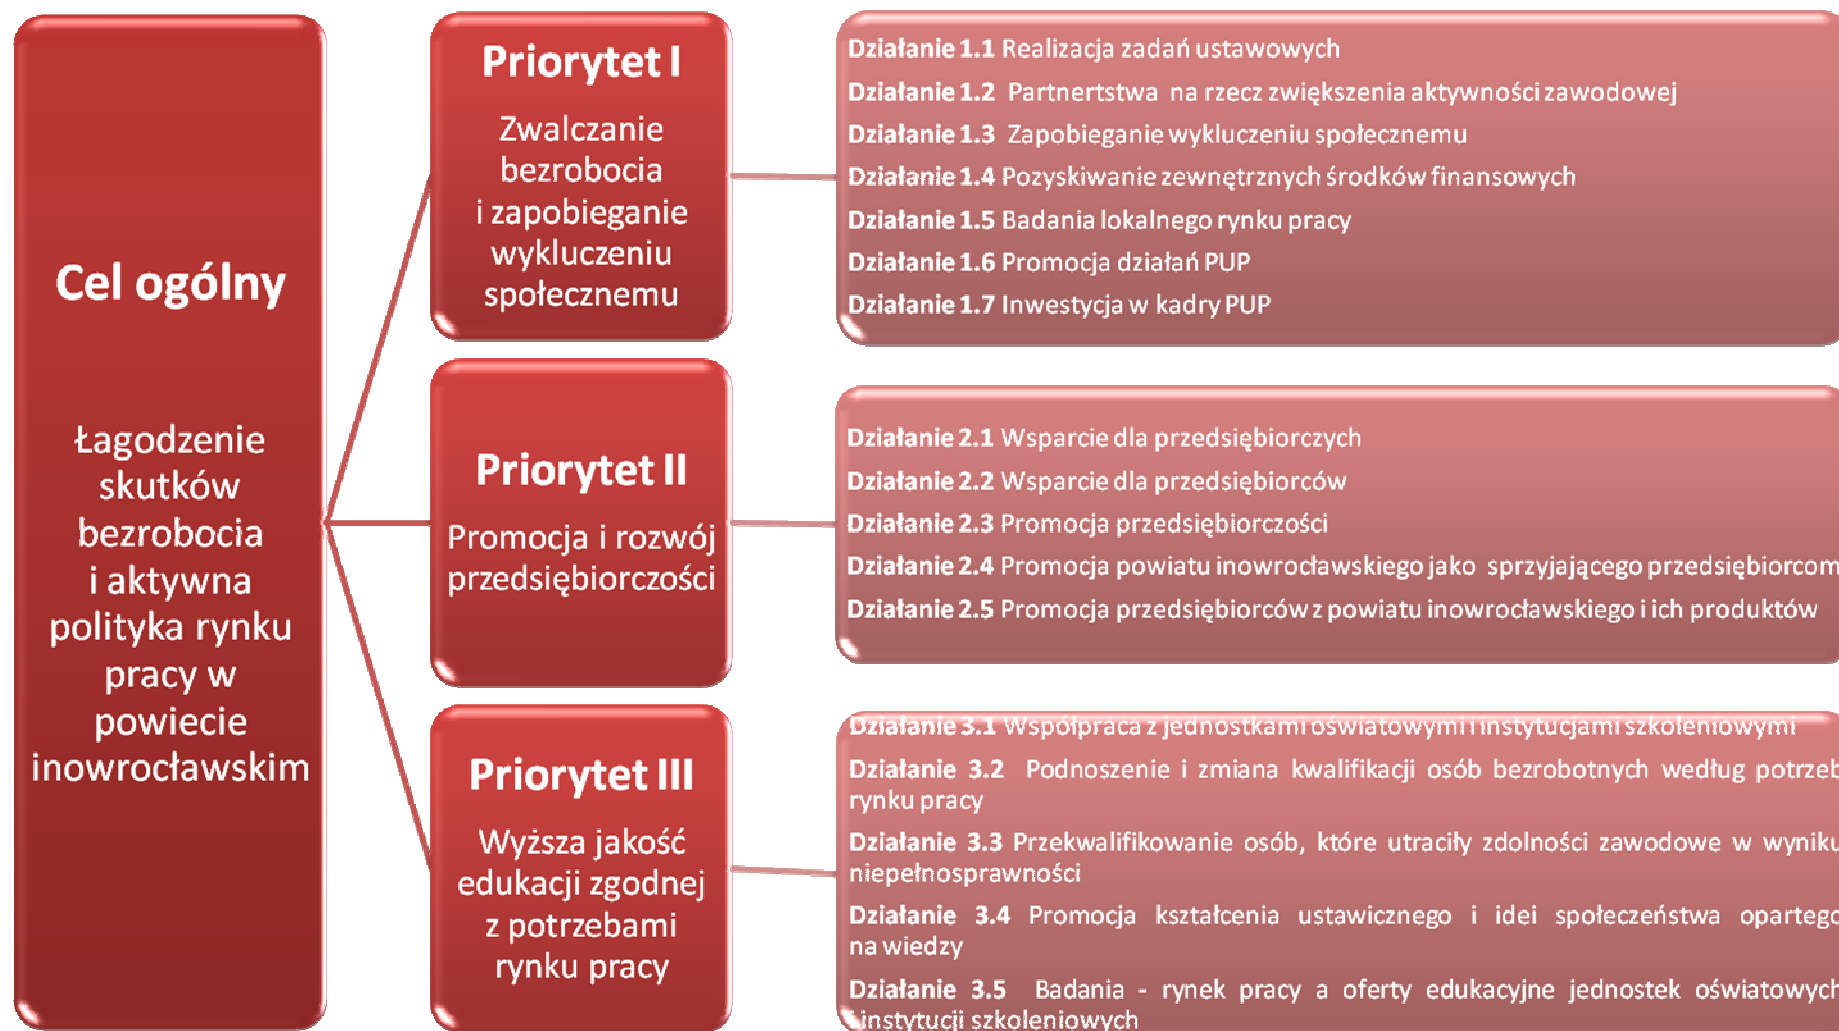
Cel ogólny

Łagodzenie skutków bezrobocia i aktywna polityka rynku pracy w powiecie inowrocławskim

Priorytet I

Zwalczanie bezrobocia i zapobieganie wykluczeniu społecznemu

Działanie 1.1 Realizacja zadań ustawowych
Działanie 1.2 Partnertstwa na rzecz zwiększenia aktywności zawodowej
Działanie 1.3 Zapobieganie wykluczeniu społecznemu
Działanie 1.4 Pozyskiwanie zewnętrznych środków finansowych
Działanie 1.5 Badania lokalnego rynku pracy
Działanie 1.6 Promocja działań PUP
Działanie 1.7 Inwestycja w kadry PUP

Priorytet II

Promocja i rozwój przedsiębiorczości

Działanie 2.1 Wsparcie dla przedsiębiorczych
Działanie 2.2 Wsparcie dla przedsiębiorców
Działanie 2.3 Promocja przedsiębiorczości
Działanie 2.4 Promocja powiatu inowrocławskiego jako sprzyjającego przedsiębiorcom
Działanie 2.5 Promocja przedsiębiorców z powiatu inowrocławskiego i ich produktów

Priorytet III

Wyższa jakość edukacji zgodnej z potrzebami rynku pracy

Działanie 3.1 Współpraca z jednostkami oświatowymi i instytucjami szkoleniowymi
Działanie 3.2 Podnoszenie i zmiana kwalifikacji osób bezrobotnych według potrzeb rynku pracy
Działanie 3.3 Przekwalifikowanie osób, które utraciły zdolności zawodowe w wyniku niepełnosprawności
Działanie 3.4 Promocja kształcenia ustawicznego i idei społeczeństwa opartego na wiedzy
Działanie 3.5 Badania - rynek pracy a oferty edukacyjne jednostek oświatowych i instytucji szkoleniowych